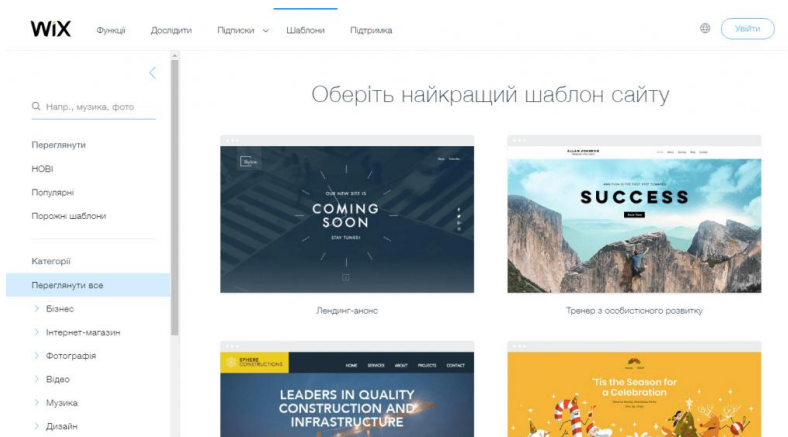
WiX Функції Дослідити Підписки Шаблони Підтримка Увійти

Напр., музика, фото

Переглянути
НОВІ
Популярні
Порожні шаблони

Категорії
Переглянути все
Бізнес
Інтернет-магазин
Фотографія
Відео
Музика
Дизайн

Оберіть найкращий шаблон сайту

OUR NEW SITE IS
COMING SOON
STAY TUNED!

Лендинг-анонс

SUCCESS

Тренер з особистісного розвитку

SPHERE CONSTRUCTIONS
HOME SERVICES ABOUT PROJECTS CONTACT
LEADERS IN QUALITY CONSTRUCTION AND INFRASTRUCTURE

'Tis the Season for a Celebration